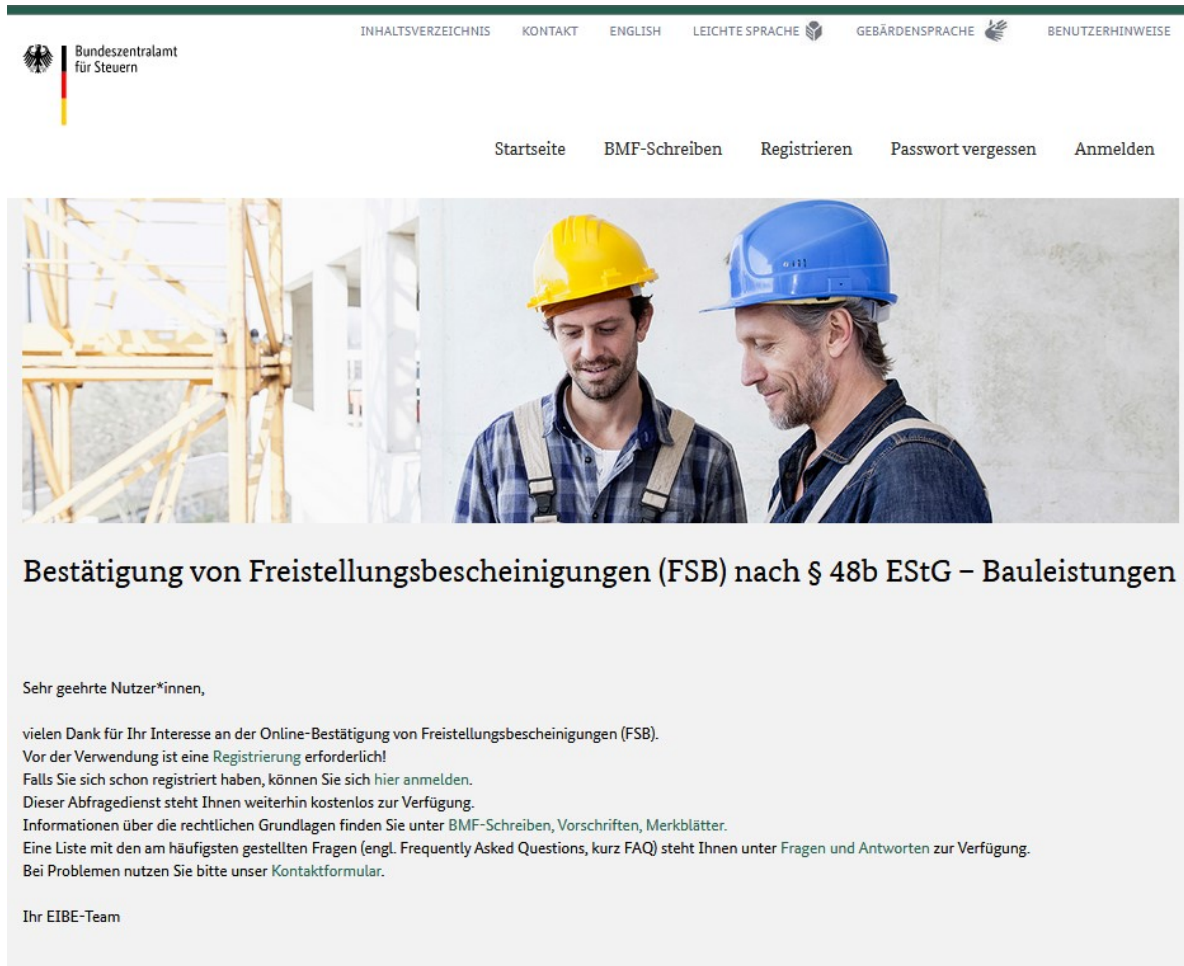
INHALTSVERZEICHNIS KONTAKT ENGLISH LEICHTE SPRACHE GEBÄRDENSPRACHE BENUTZERHINWEISE

Bundeszentralamt für Steuern

Startseite BMF-Schreiben Registrieren Passwort vergessen Anmelden

Bestätigung von Freistellungsbescheinigungen (FSB) nach § 48b EStG – Bauleistungen

Sehr geehrte Nutzer*innen,

vielen Dank für Ihr Interesse an der Online-Bestätigung von Freistellungsbescheinigungen (FSB).
Vor der Verwendung ist eine Registrierung erforderlich!
Falls Sie sich schon registriert haben, können Sie sich hier anmelden.
Dieser Abfragedienst steht Ihnen weiterhin kostenlos zur Verfügung.
Informationen über die rechtlichen Grundlagen finden Sie unter BMF-Schreiben, Vorschriften, Merkblätter.
Eine Liste mit den am häufigsten gestellten Fragen (engl. Frequently Asked Questions, kurz FAQ) steht Ihnen unter Fragen und Antworten zur Verfügung.
Bei Problemen nutzen Sie bitte unser Kontaktformular.

Ihr EIBE-Team